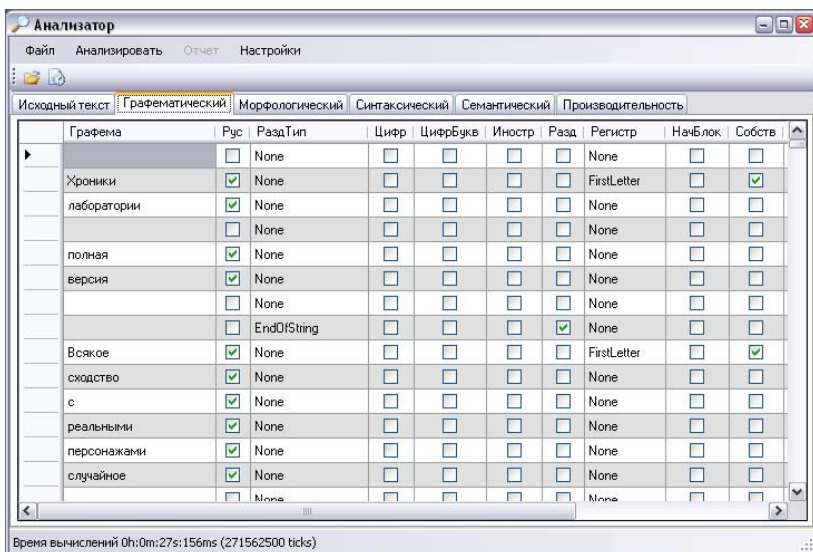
Анализатор

Файл Анализировать Отчет Настройки

Исходный текст | Графематический | Морфологический | Синтаксический | Семантический | Производительность

| | Графема | Рус | РаздТип | Цифр | ЦифрБукв | Иностр | Разд | Регистр | НачБлок | Собств |
|---|---|---|---|---|---|---|---|---|---|---|
| ▸ | | ☐ | None | ☐ | ☐ | ☐ | ☐ | None | ☐ | ☐ |
| | Хроники | ☑ | None | ☐ | ☐ | ☐ | ☐ | FirstLetter | ☐ | ☑ |
| | лаборатории | ☑ | None | ☐ | ☐ | ☐ | ☐ | None | ☐ | ☐ |
| | | ☐ | None | ☐ | ☐ | ☐ | ☐ | None | ☐ | ☐ |
| | полная | ☑ | None | ☐ | ☐ | ☐ | ☐ | None | ☐ | ☐ |
| | версия | ☑ | None | ☐ | ☐ | ☐ | ☐ | None | ☐ | ☐ |
| | | ☐ | None | ☐ | ☐ | ☐ | ☐ | None | ☐ | ☐ |
| | | ☐ | EndOfString | ☐ | ☐ | ☐ | ☑ | None | ☐ | ☐ |
| | Всякое | ☑ | None | ☐ | ☐ | ☐ | ☐ | FirstLetter | ☐ | ☑ |
| | сходство | ☑ | None | ☐ | ☐ | ☐ | ☐ | None | ☐ | ☐ |
| | с | ☑ | None | ☐ | ☐ | ☐ | ☐ | None | ☐ | ☐ |
| | реальными | ☑ | None | ☐ | ☐ | ☐ | ☐ | None | ☐ | ☐ |
| | персонажами | ☑ | None | ☐ | ☐ | ☐ | ☐ | None | ☐ | ☐ |
| | случайное | ☑ | None | ☐ | ☐ | ☐ | ☐ | None | ☐ | ☐ |
| | | ☐ | None | ☐ | ☐ | ☐ | ☐ | None | ☐ | ☐ |

Время вычислений 0h:0m:27s:156ms (271562500 ticks)